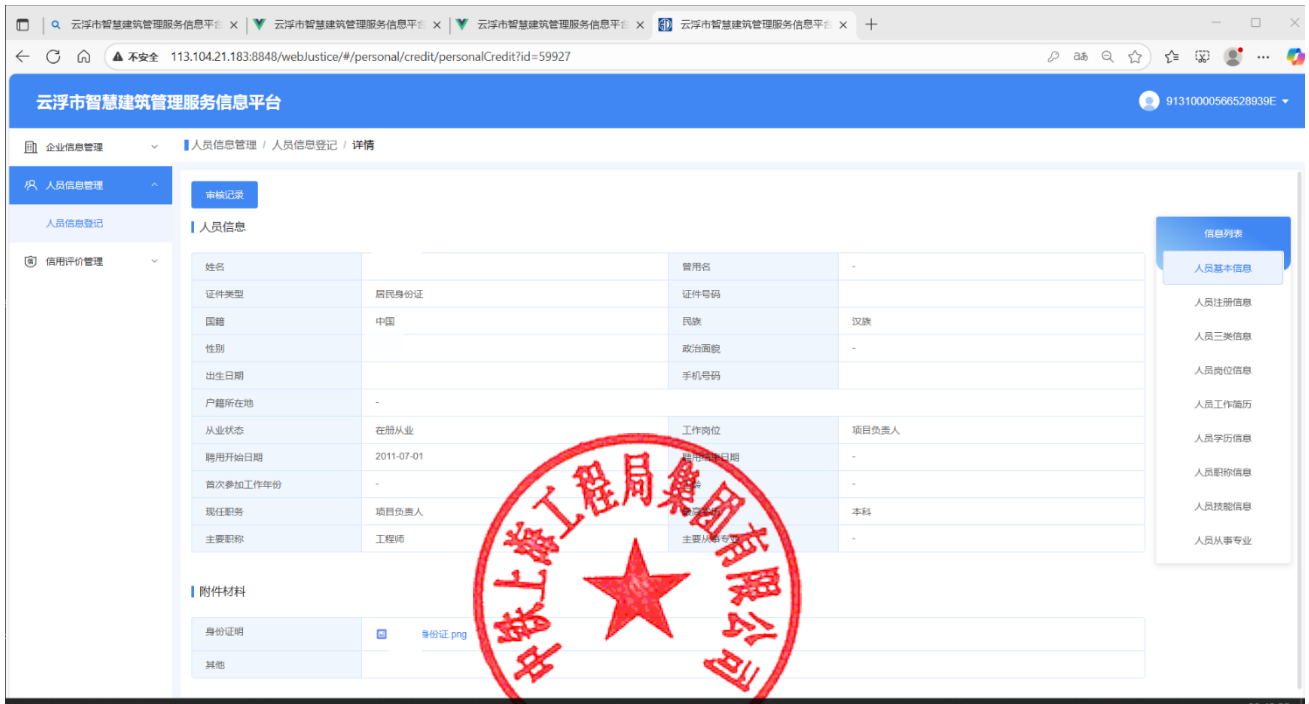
云浮市智慧建筑管理服务信息平台 ×
云浮市智慧建筑管理服务信息平台 ×
云浮市智慧建筑管理服务信息平台 ×
云浮市智慧建筑管理服务信息平台 ×
+

不安全 113.104.21.183:8848/webJustice/#/personal/credit/personalCredit?id=59927

云浮市智慧建筑管理服务信息平台
91310000566528939E

企业信息管理
人员信息管理
人员信息登记
信用评价管理

人员信息管理 / 人员信息登记 / 详情

审核记录

人员信息

| 姓名 | | 曾用名 | - |
|---|---|---|---|
| 证件类型 | 居民身份证 | 证件号码 | |
| 国籍 | 中国 | 民族 | 汉族 |
| 性别 | | 政治面貌 | - |
| 出生日期 | | 手机号码 | |
| 户籍所在地 | - | | |
| 从业状态 | 在册从业 | 工作岗位 | 项目负责人 |
| 聘用开始日期 | 2011-07-01 | 聘用结束日期 | - |
| 首次参加工作年份 | - | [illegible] | - |
| 现任职务 | 项目负责人 | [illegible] | 本科 |
| 主要职称 | 工程师 | 主要从事专业 | - |

附件材料

| 身份证明 | 身份证.png |
|---|---|
| 其他 | |

信息列表
人员基本信息
人员注册信息
人员三类信息
人员岗位信息
人员工作简历
人员学历信息
人员职称信息
人员技能信息
人员从事专业

中建上海工程局集团有限公司